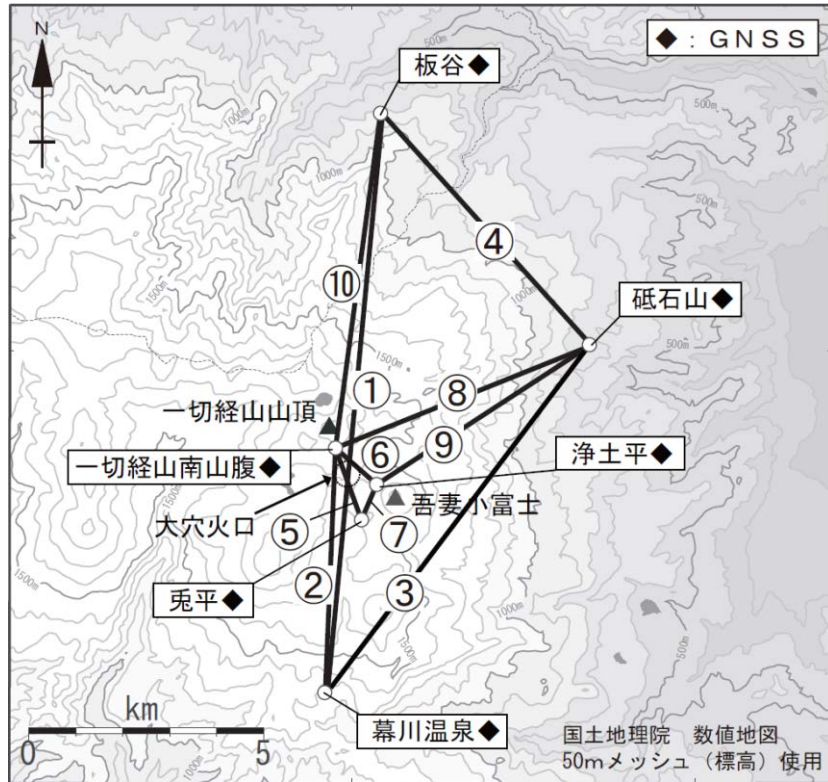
◆：GNSS

N

板谷◆

④

⑩

砥石山◆

①

⑧

一切経山山頂

⑨

一切経山南山腹◆

⑥

浄土平◆

大穴火口

吾妻小富士

⑤

⑦

②

③

兎平◆

km

0

5

幕川温泉◆

国土地理院　数値地図
50mメッシュ（標高）使用

1000m
1500m
500m